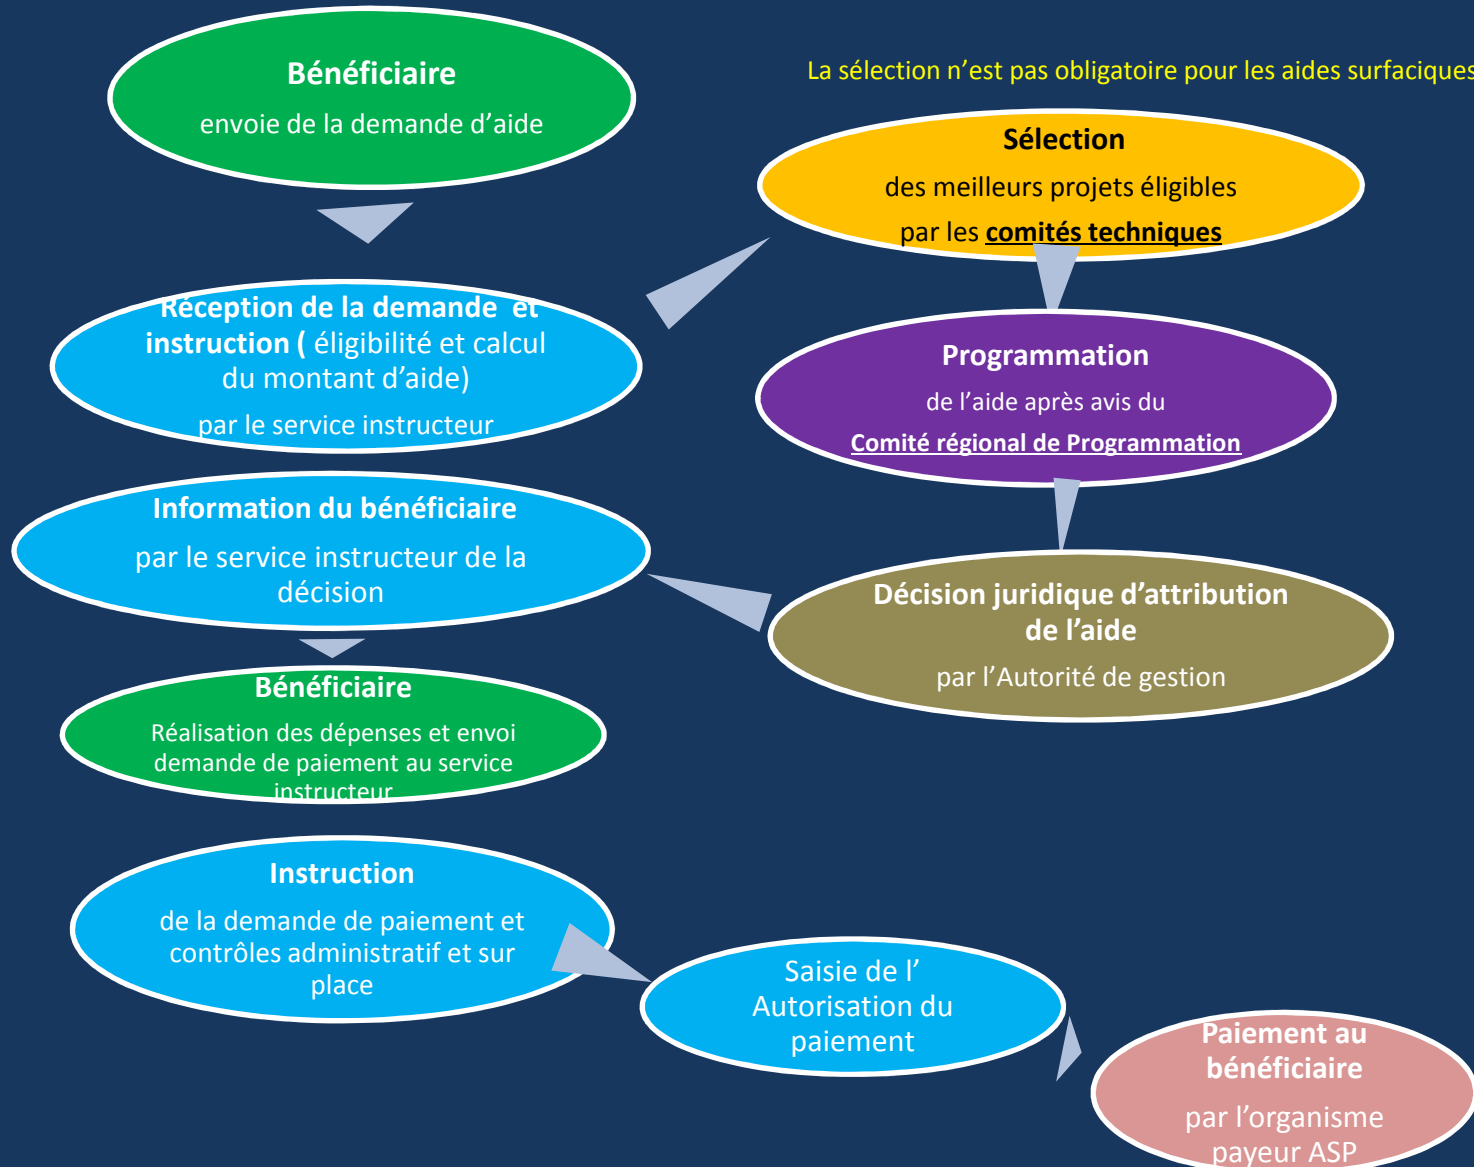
Bénéficiaire

envoie de la demande d'aide

La sélection n'est pas obligatoire pour les aides surfaciques

Sélection

des meilleurs projets éligibles

par les comités techniques

Réception de la demande et instruction ( éligibilité et calcul du montant d'aide)

par le service instructeur

Programmation

de l'aide après avis du

Comité régional de Programmation

Information du bénéficiaire

par le service instructeur de la décision

Décision juridique d'attribution de l'aide

par l'Autorité de gestion

Bénéficiaire

Réalisation des dépenses et envoi demande de paiement au service instructeur

Instruction

de la demande de paiement et contrôles administratif et sur place

Saisie de l' Autorisation du paiement

Paiement au bénéficiaire

par l'organisme payeur ASP